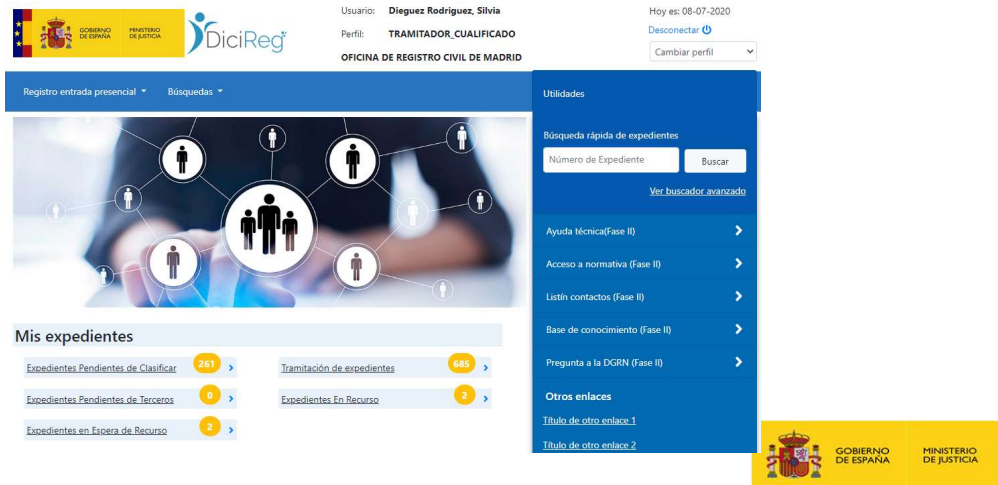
GOBIERNO DE ESPAÑA MINISTERIO DE JUSTICIA

DiciReg

Usuario: Dieguez Rodriguez, Silvia
Perfil: TRAMITADOR_CUALIFICADO
OFICINA DE REGISTRO CIVIL DE MADRID

Hoy es: 08-07-2020
Desconectar
Cambiar perfil

Registro entrada presencial
Búsquedas

Utilidades

Búsqueda rápida de expedientes
Número de Expediente
Buscar
Ver buscador avanzado

Ayuda técnica(Fase II)
Acceso a normativa (Fase II)
Listín contactos (Fase II)
Base de conocimiento (Fase II)
Pregunta a la DGRN (Fase II)

Otros enlaces
Título de otro enlace 1
Título de otro enlace 2

Mis expedientes

Expedientes Pendientes de Clasificar 261
Tramitación de expedientes 685
Expedientes Pendientes de Terceros 0
Expedientes En Recurso 2
Expedientes en Espera de Recurso 2

GOBIERNO DE ESPAÑA MINISTERIO DE JUSTICIA